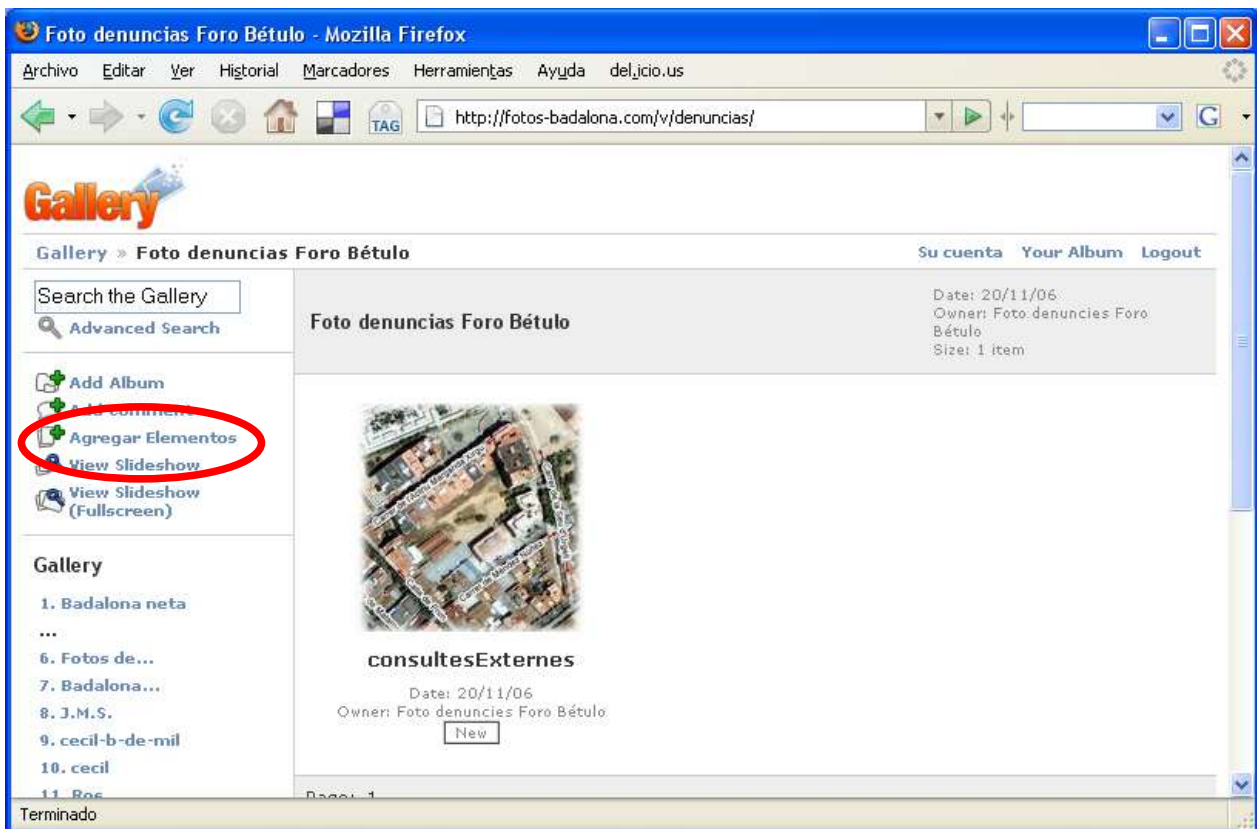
Foto denuncias Foro Bétulo - Mozilla Firefox

Archivo Editar Ver Historial Marcadores Herramientas Ayuda del.icio.us

TAG http://fotos-badalona.com/v/denuncias/

G

Gallery

Gallery » Foto denuncias Foro Bétulo

Su cuenta Your Album Logout

Search the Gallery

Advanced Search

Add Album

Add comment

Agregar Elementos

View Slideshow

View Slideshow (Fullscreen)

Gallery

1. Badalona neta

...

6. Fotos de...

7. Badalona...

8. J.M.S.

9. cecil-b-de-mil

10. cecil

11. Ros

Foto denuncias Foro Bétulo

Date: 20/11/06
Owner: Foto denuncies Foro Bétulo
Size: 1 item

consultesExternes

Date: 20/11/06
Owner: Foto denuncies Foro Bétulo

New

Page: 1

Terminado